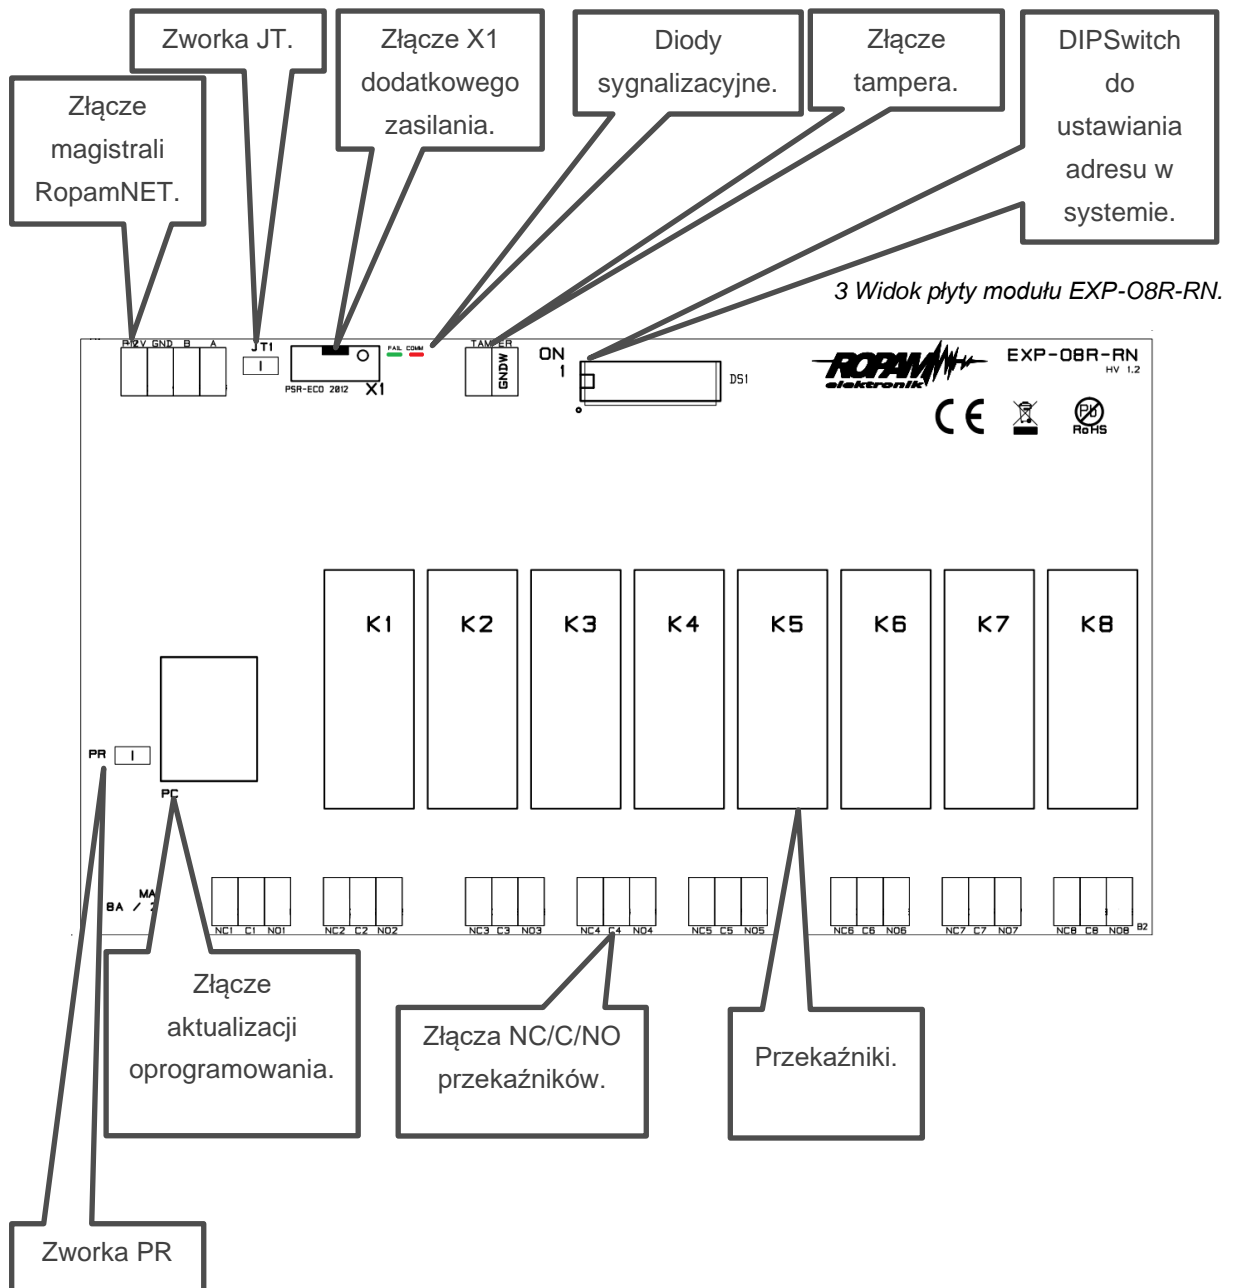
Złącze magistrali RopamNET.

Zworka JT.

Złącze X1 dodatkowego zasilania.

Diody sygnalizacyjne.

Złącze tampera.

DIPSwitch do ustawiania adresu w systemie.

3 Widok płyty modułu EXP-O8R-RN.

+12V GND B A

JT1

PSR-ECO 2012 X1

FAIL COMM

TAMPER

GNDW

ON 1

DS1

ROPAM elektronik

EXP-08R-RN
HV 1.2

CE

RoHS

K1 K2 K3 K4 K5 K6 K7 K8

PR

PC

BA

NC1 C1 NO1 NC2 C2 NO2 NC3 C3 NO3 NC4 C4 NO4 NC5 C5 NO5 NC6 C6 NO6 NC7 C7 NO7 NC8 C8 NO8

Złącze aktualizacji oprogramowania.

Złącza NC/C/NO przekaźników.

Przekaźniki.

Zworka PR